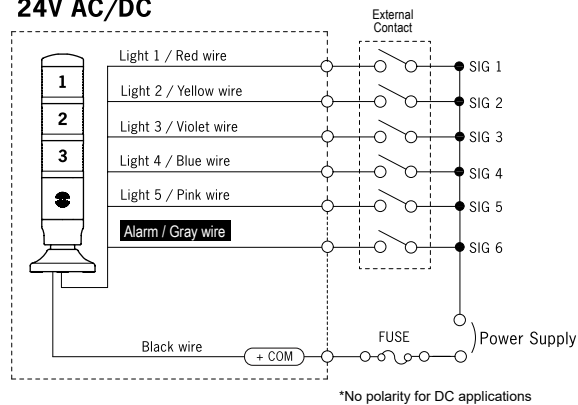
24V AC/DC

External Contact

1
2
3

Light 1 / Red wire
Light 2 / Yellow wire
Light 3 / Violet wire
Light 4 / Blue wire
Light 5 / Pink wire
Alarm / Gray wire

SIG 1
SIG 2
SIG 3
SIG 4
SIG 5
SIG 6

Black wire
+ COM
FUSE
Power Supply

*No polarity for DC applications